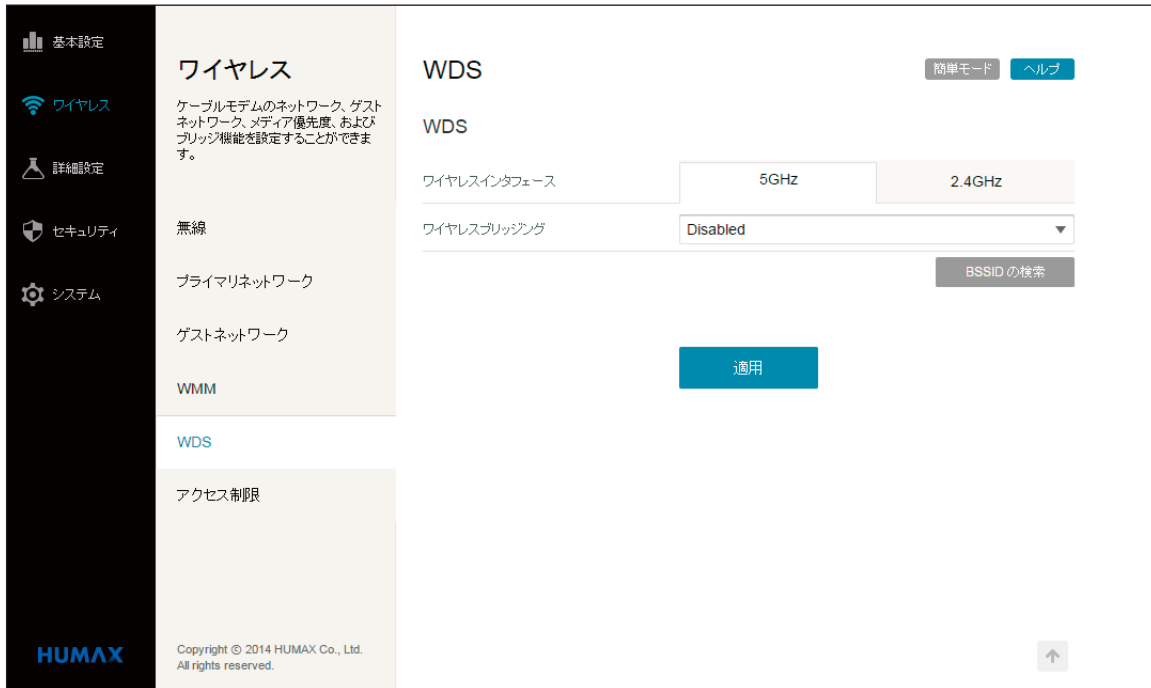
基本設定

ワイヤレス

詳細設定

セキュリティ

システム

HUMAX

ワイヤレス

ケーブルモデムのネットワーク、ゲストネットワーク、メディア優先度、およびブリッジ機能を設定することができます。

無線

プライマリネットワーク

ゲストネットワーク

WMM

WDS

アクセス制限

Copyright © 2014 HUMAX Co., Ltd. All rights reserved.

WDS

簡単モード ヘルプ

WDS

| ワイヤレスインタフェース | 5GHz | 2.4GHz |
|---|---|---|
| ワイヤレスブリッジング | Disabled | |

BSSID の検索

適用